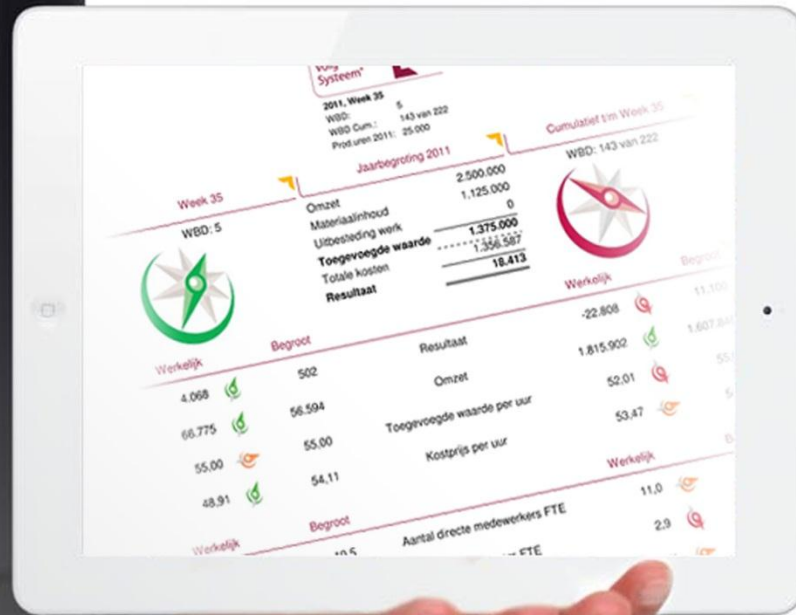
Systeem

2011, Week 35
WBD: 5
WBD Cum.: 143 van 222
Prod.uren 2011: 25.000

Jaarbegroting 2011

Cumulatief t/m Week 35
WBD: 143 van 222

Week 35
WBD: 5

| | |
|---|---|
| Omzet | 2.500.000 |
| Materiaalinhoud | 1.125.000 |
| Uitbesteding werk | 0 |
| Toegevoegde waarde | 1.375.000 |
| Totale kosten | 1.356.587 |
| Resultaat | 18.413 |

| Werkelijk | Begroot | | Werkelijk | Begroot |
|---|---|---|---|---|
| 4.068 | 502 | Resultaat | -22.808 | 11.100 |
| 66.775 | 56.594 | Omzet | 1.815.902 | 1.607.8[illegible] |
| 55,00 | 55,00 | Toegevoegde waarde per uur | 52,01 | 55 |
| 48,91 | 54,11 | Kostprijs per uur | 53,47 | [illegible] |

Werkelijk
Begroot
Werkelijk
Aantal directe medewerkers FTE 11,0
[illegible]5 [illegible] FTE 2,9